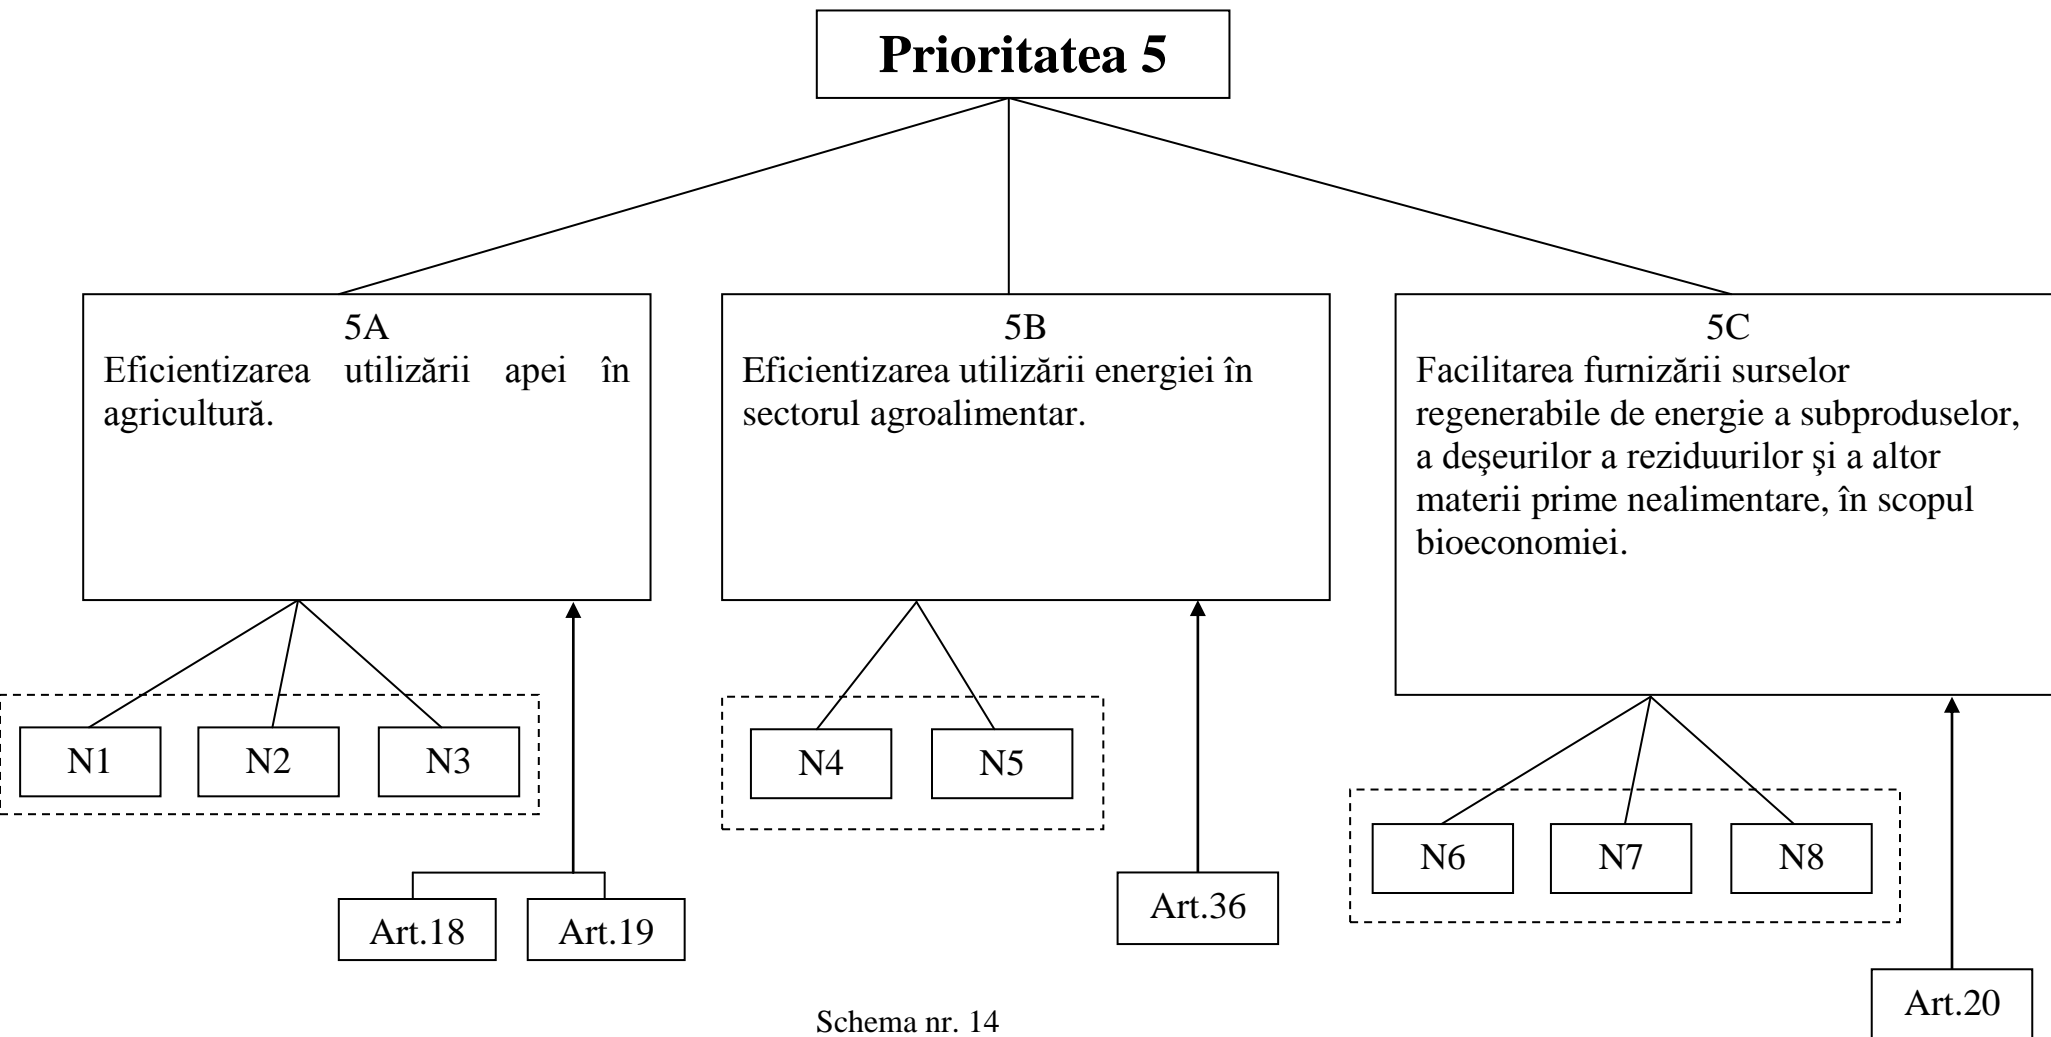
Prioritatea 5

5A
Eficientizarea utilizării apei în agricultură.

5B
Eficientizarea utilizării energiei în sectorul agroalimentar.

5C
Facilitarea furnizării surselor regenerabile de energie a subproduselor, a deşeurilor a reziduurilor şi a altor materii prime nealimentare, în scopul bioeconomiei.

N1 N2 N3

Art.18 Art.19

N4 N5

Art.36

N6 N7 N8

Art.20

Schema nr. 14